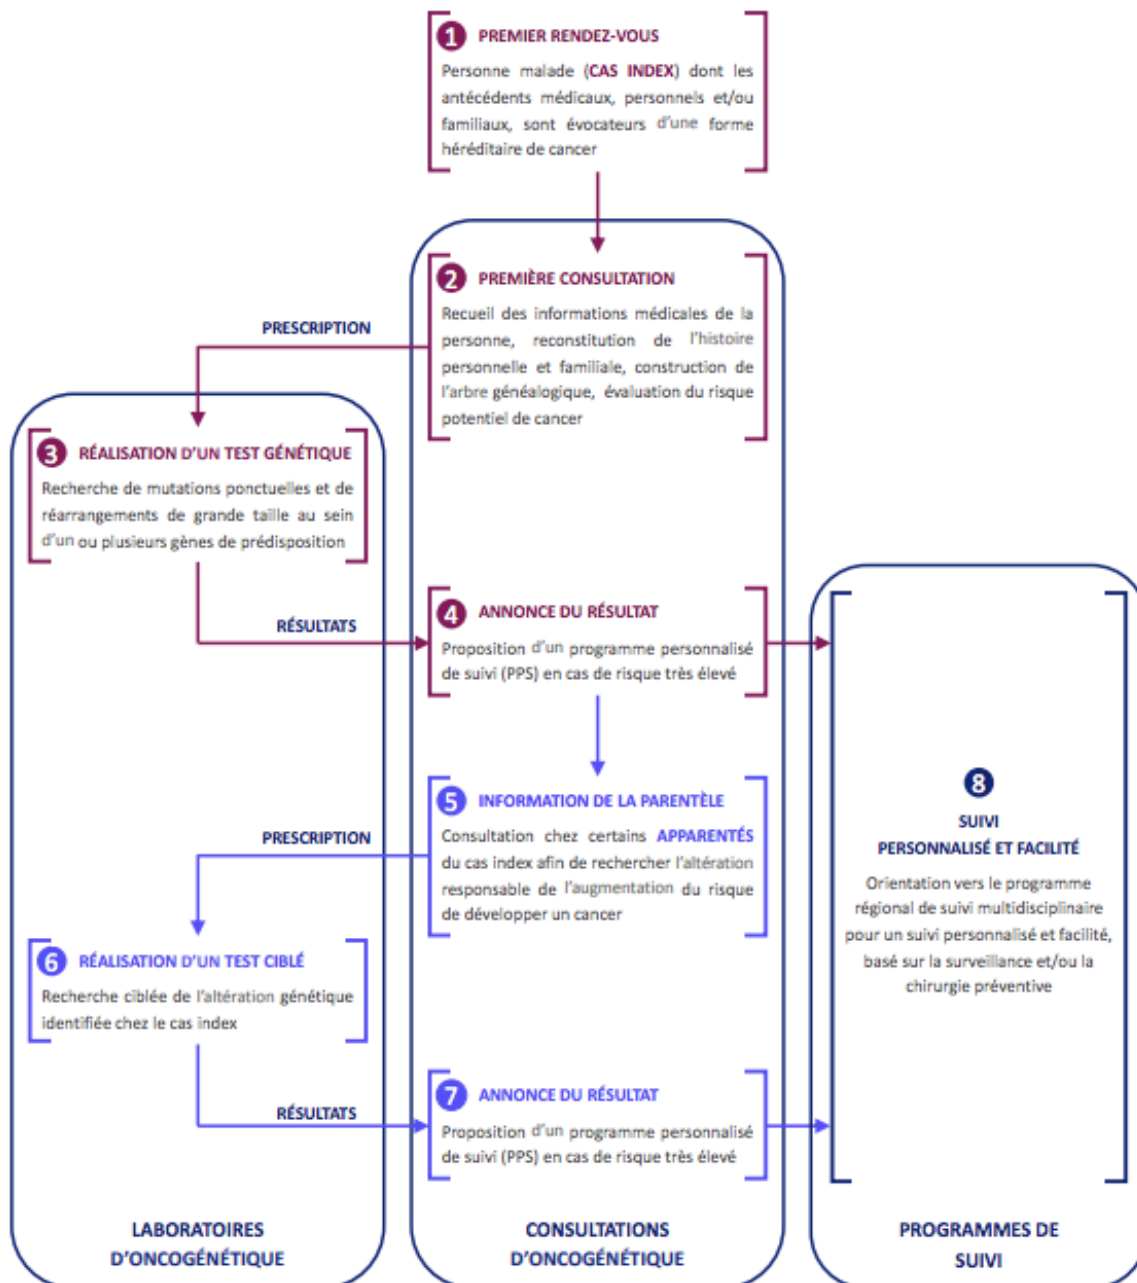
1 PREMIER RENDEZ-VOUS

Personne malade (CAS INDEX) dont les antécédents médicaux, personnels et/ou familiaux, sont évocateurs d'une forme héréditaire de cancer

2 PREMIÈRE CONSULTATION

Recueil des informations médicales de la personne, reconstitution de l'histoire personnelle et familiale, construction de l'arbre généalogique, évaluation du risque potentiel de cancer

PRESCRIPTION

3 RÉALISATION D'UN TEST GÉNÉTIQUE

Recherche de mutations ponctuelles et de réarrangements de grande taille au sein d'un ou plusieurs gènes de prédisposition

RÉSULTATS

4 ANNONCE DU RÉSULTAT

Proposition d'un programme personnalisé de suivi (PPS) en cas de risque très élevé

5 INFORMATION DE LA PARENTÈLE

Consultation chez certains APPARENTÉS du cas index afin de rechercher l'altération responsable de l'augmentation du risque de développer un cancer

PRESCRIPTION

6 RÉALISATION D'UN TEST CIBLÉ

Recherche ciblée de l'altération génétique identifiée chez le cas index

RÉSULTATS

7 ANNONCE DU RÉSULTAT

Proposition d'un programme personnalisé de suivi (PPS) en cas de risque très élevé

8 SUIVI PERSONNALISÉ ET FACILITÉ

Orientation vers le programme régional de suivi multidisciplinaire pour un suivi personnalisé et facilité, basé sur la surveillance et/ou la chirurgie préventive

LABORATOIRES D'ONCOGÉNÉTIQUE

CONSULTATIONS D'ONCOGÉNÉTIQUE

PROGRAMMES DE SUIVI